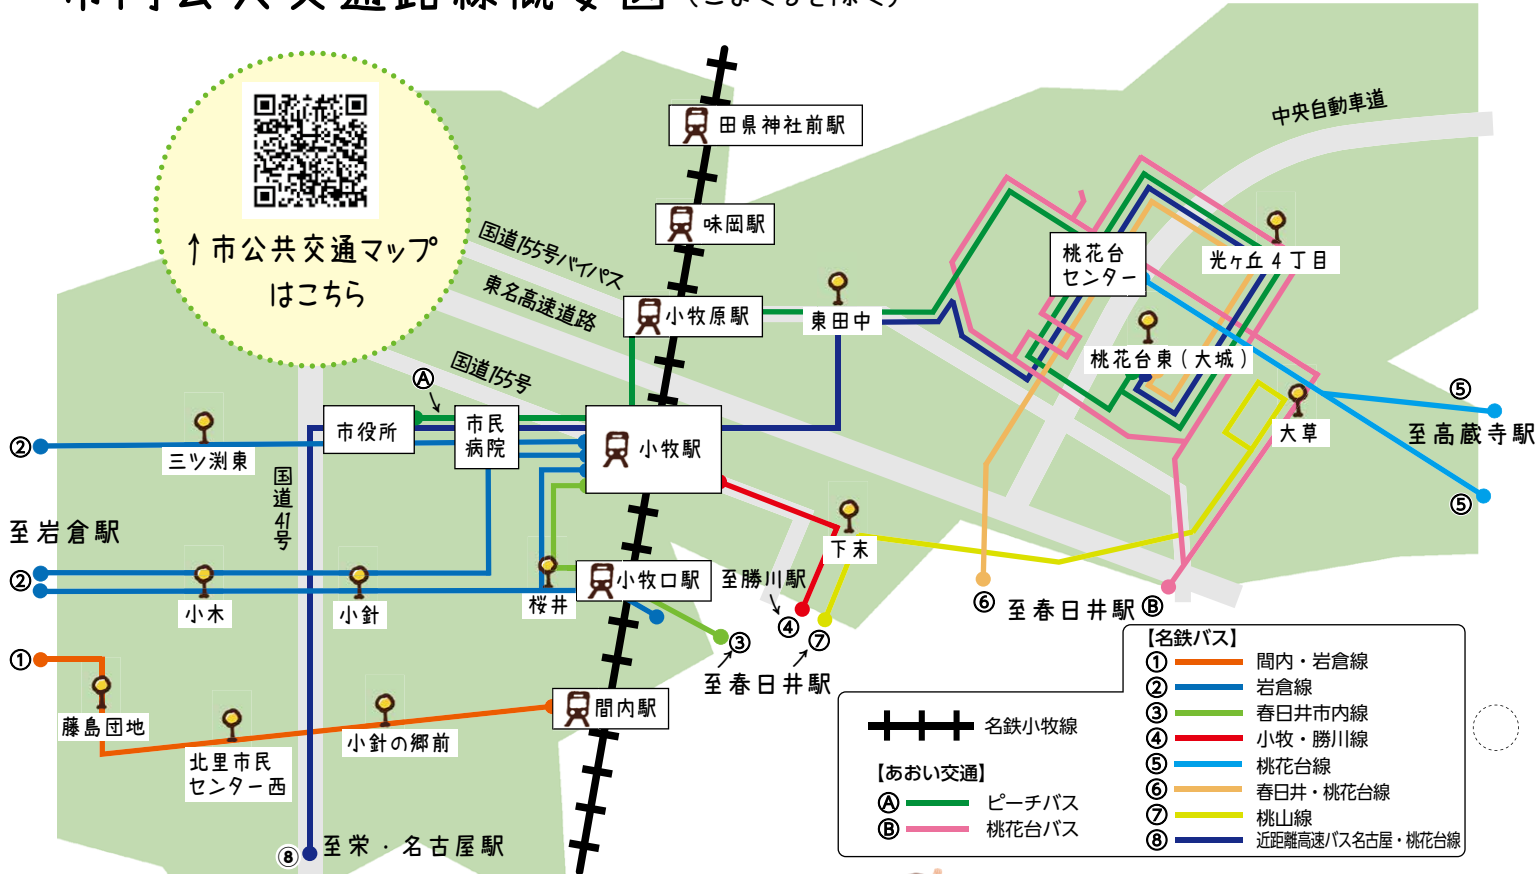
↑市公共交通マップ
はこちら

田県神社前駅
味岡駅
国道155号バイパス
東名高速道路
小牧原駅
東田中
中央自動車道
桃花台センター
光ヶ丘４丁目
桃花台東（大城）
国道155号
Ⓐ
市役所
市民病院
小牧駅
⑤
大草
至高蔵寺駅
⑤
②
三ツ渕東
国道41号
至岩倉駅
下末
②
小木
小針
桜井
小牧口駅
至勝川駅
⑥ 至春日井駅 Ⓑ
④
⑦
③
至春日井駅
①
藤島団地
北里市民センター西
小針の郷前
間内駅
⑧ 至栄・名古屋駅

名鉄小牧線
【あおい交通】
Ⓐ ピーチバス
Ⓑ 桃花台バス

【名鉄バス】
① 間内・岩倉線
② 岩倉線
③ 春日井市内線
④ 小牧・勝川線
⑤ 桃花台線
⑥ 春日井・桃花台線
⑦ 桃山線
⑧ 近距離高速バス名古屋・桃花台線